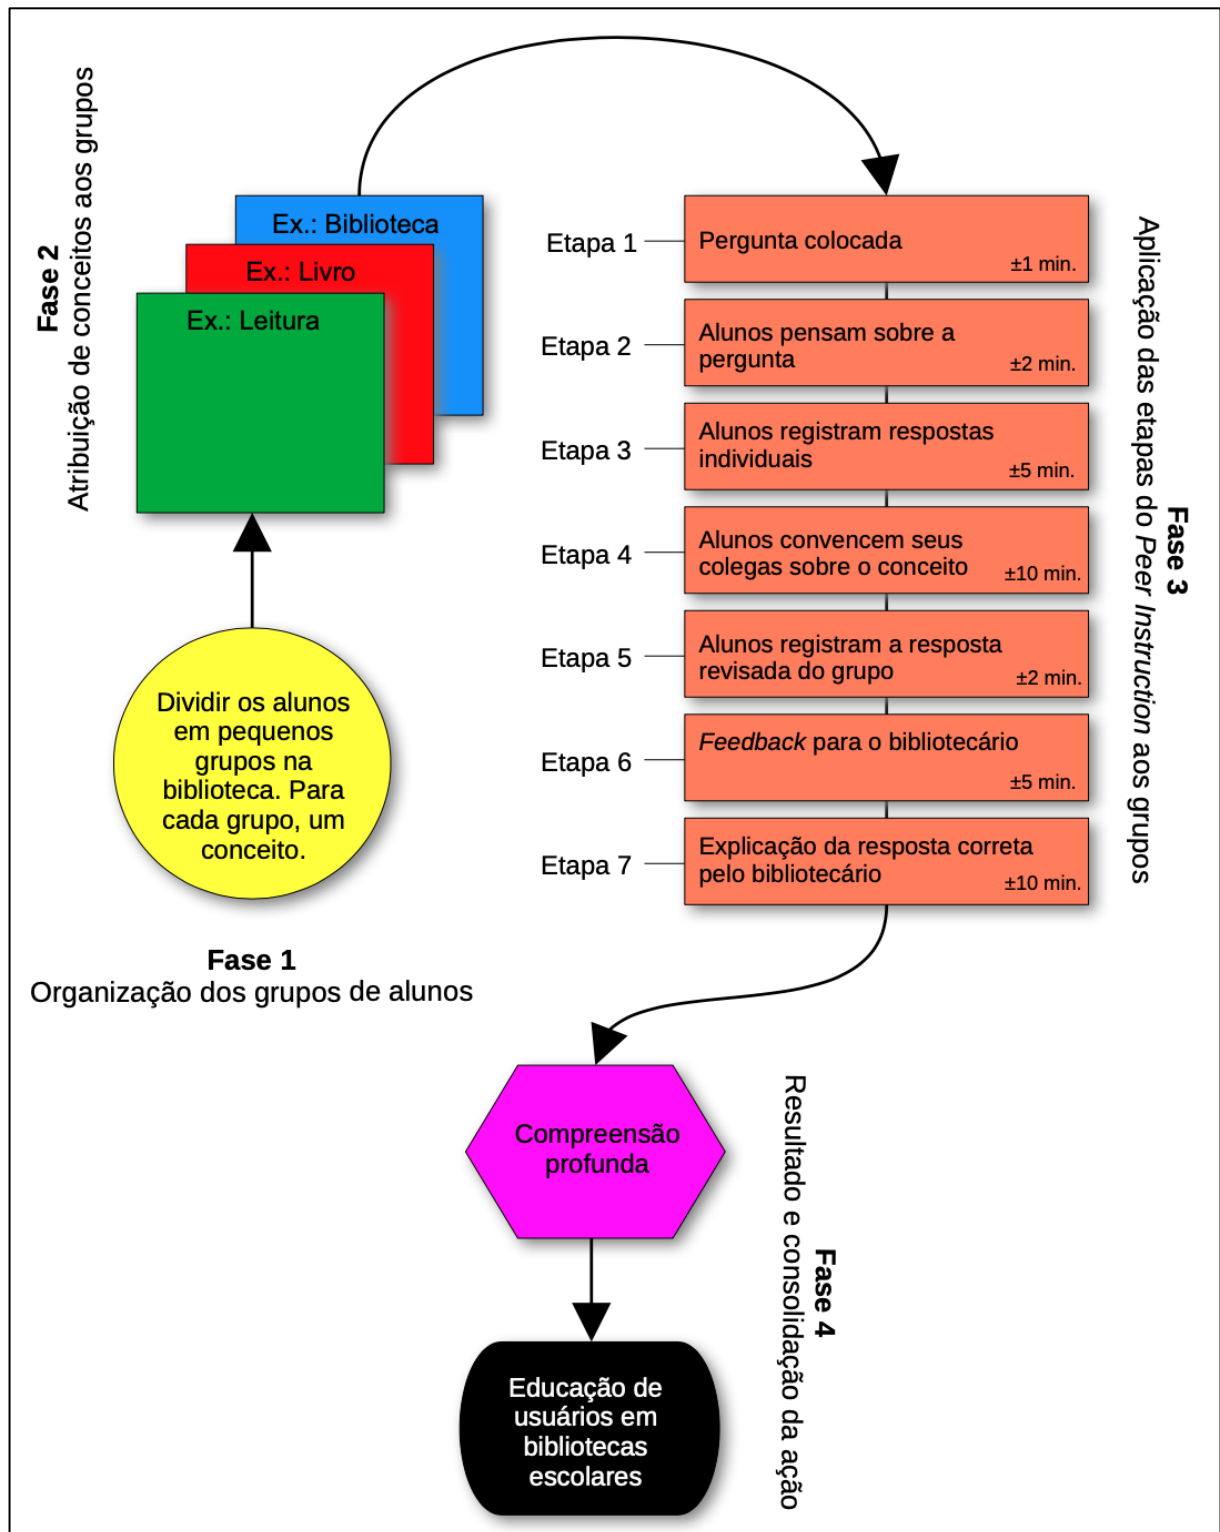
Fase 2
Atribuição de conceitos aos grupos

Ex.: Biblioteca
Ex.: Livro
Ex.: Leitura

Dividir os alunos em pequenos grupos na biblioteca. Para cada grupo, um conceito.

Fase 1
Organização dos grupos de alunos

Etapa 1 Pergunta colocada ±1 min.
Etapa 2 Alunos pensam sobre a pergunta ±2 min.
Etapa 3 Alunos registram respostas individuais ±5 min.
Etapa 4 Alunos convencem seus colegas sobre o conceito ±10 min.
Etapa 5 Alunos registram a resposta revisada do grupo ±2 min.
Etapa 6 *Feedback* para o bibliotecário ±5 min.
Etapa 7 Explicação da resposta correta pelo bibliotecário ±10 min.

Fase 3
Aplicação das etapas do *Peer Instruction* aos grupos

Compreensão profunda

Educação de usuários em bibliotecas escolares

Fase 4
Resultado e consolidação da ação